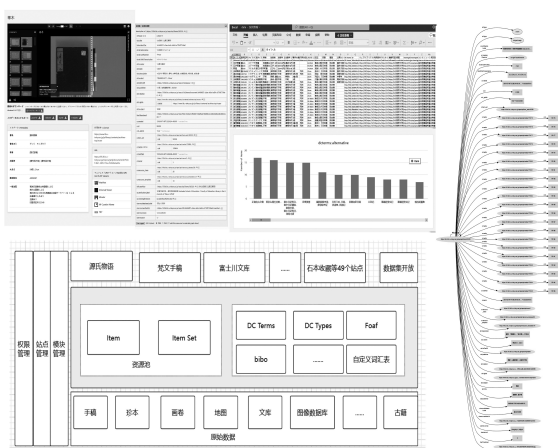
源氏物语

梵文手稿

富士川文库

......

石本收藏等49个站点

数据集开放

权限管理

站点管理

模块管理

Item

Item Set

资源池

DC Terms

DC Types

Foaf

bibo

......

自定义词汇表

手稿

珍本

画卷

地图

文库

图像数据库

......

古籍

原始数据

dcterms:alternative